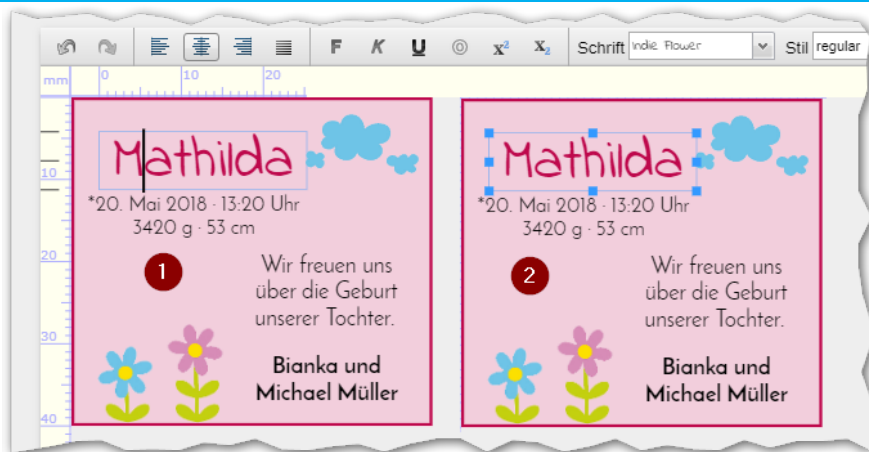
F K U ◎ $x^2$ $x_2$ Schrift Indie Flower Stil regular

mm 0 10 20

10 20 30 40

Mathilda
*20. Mai 2018 · 13:20 Uhr
3420 g · 53 cm

1

Wir freuen uns über die Geburt unserer Tochter.

Bianka und Michael Müller

Mathilda
*20. Mai 2018 · 13:20 Uhr
3420 g · 53 cm

2

Wir freuen uns über die Geburt unserer Tochter.

Bianka und Michael Müller